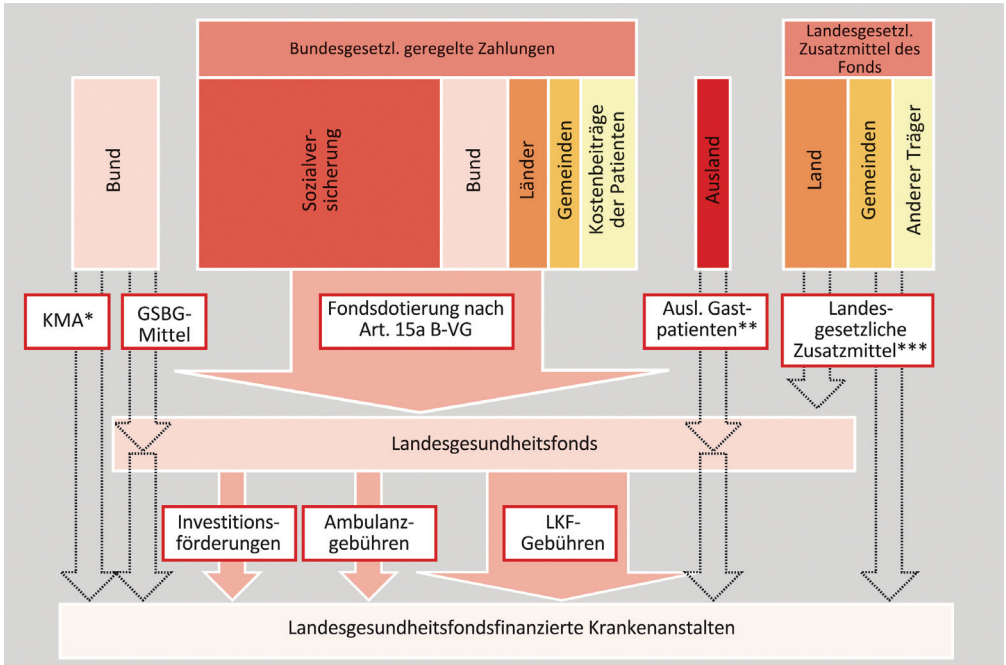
Bundesgesetzl. geregelte Zahlungen

Landesgesetzl. Zusatzmittel des Fonds

Bund

Sozialversicherung

Bund

Länder

Gemeinden

Kostenbeiträge der Patienten

Ausland

Land

Gemeinden

Anderer Träger

KMA*

GSBG-Mittel

Fondsdotierung nach Art. 15a B-VG

Ausl. Gastpatienten**

Landesgesetzliche Zusatzmittel***

Landesgesundheitsfonds

Investitionsförderungen

Ambulanzgebühren

LKF-Gebühren

Landesgesundheitsfondsfinanzierte Krankenanstalten